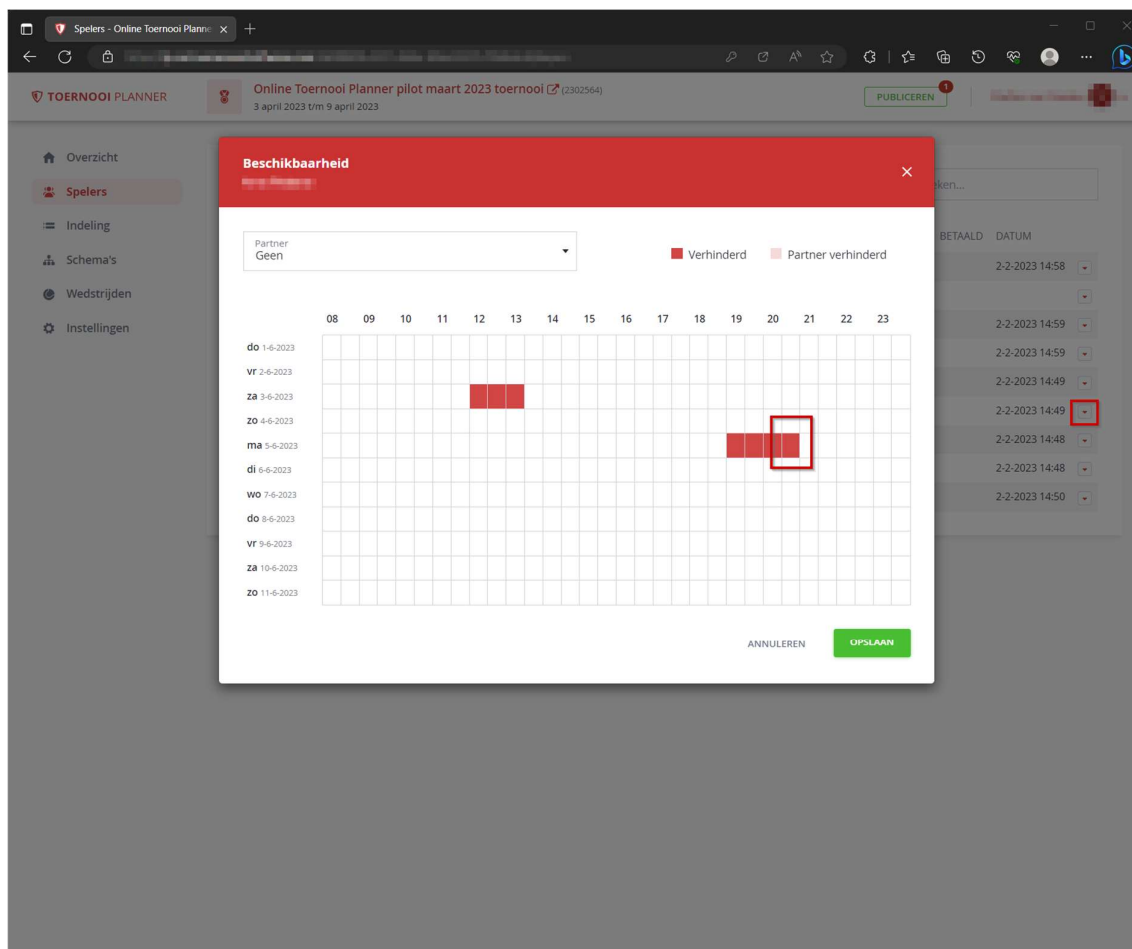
Spelers - Online Toernooi Planne ×

TOERNOOI PLANNER

Online Toernooi Planner pilot maart 2023 toernooi (2302564)
3 april 2023 t/m 9 april 2023

PUBLICEREN 1

Overzicht
Spelers
Indeling
Schema's
Wedstrijden
Instellingen

Beschikbaarheid
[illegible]

×

Partner
Geen

Verhinderd
Partner verhinderd

| | 08 | 09 | 10 | 11 | 12 | 13 | 14 | 15 | 16 | 17 | 18 | 19 | 20 | 21 | 22 | 23 |
|---|---|---|---|---|---|---|---|---|---|---|---|---|---|---|---|---|
| do 1-6-2023 | | | | | | | | | | | | | | | | |
| vr 2-6-2023 | | | | | | | | | | | | | | | | |
| za 3-6-2023 | | | | | | | | | | | | | | | | |
| zo 4-6-2023 | | | | | | | | | | | | | | | | |
| ma 5-6-2023 | | | | | | | | | | | | | | | | |
| di 6-6-2023 | | | | | | | | | | | | | | | | |
| wo 7-6-2023 | | | | | | | | | | | | | | | | |
| do 8-6-2023 | | | | | | | | | | | | | | | | |
| vr 9-6-2023 | | | | | | | | | | | | | | | | |
| za 10-6-2023 | | | | | | | | | | | | | | | | |
| zo 11-6-2023 | | | | | | | | | | | | | | | | |

ANNULEREN
OPSLAAN

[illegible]ken...

BETAALD DATUM
2-2-2023 14:58
2-2-2023 14:59
2-2-2023 14:59
2-2-2023 14:49
2-2-2023 14:49
2-2-2023 14:48
2-2-2023 14:48
2-2-2023 14:50